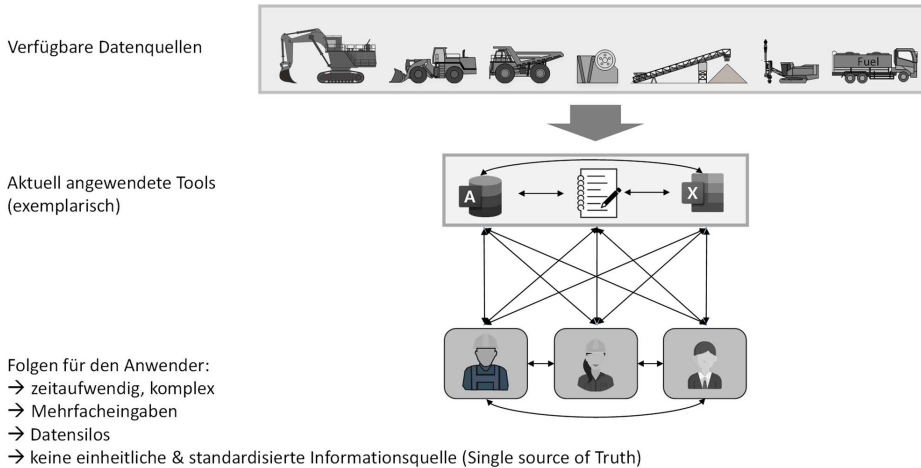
Verfügbare Datenquellen

Fuel

Aktuell angewendete Tools (exemplarisch)

A

X

Folgen für den Anwender:
→ zeitaufwendig, komplex
→ Mehrfacheingaben
→ Datensilos
→ keine einheitliche & standardisierte Informationsquelle (Single source of Truth)